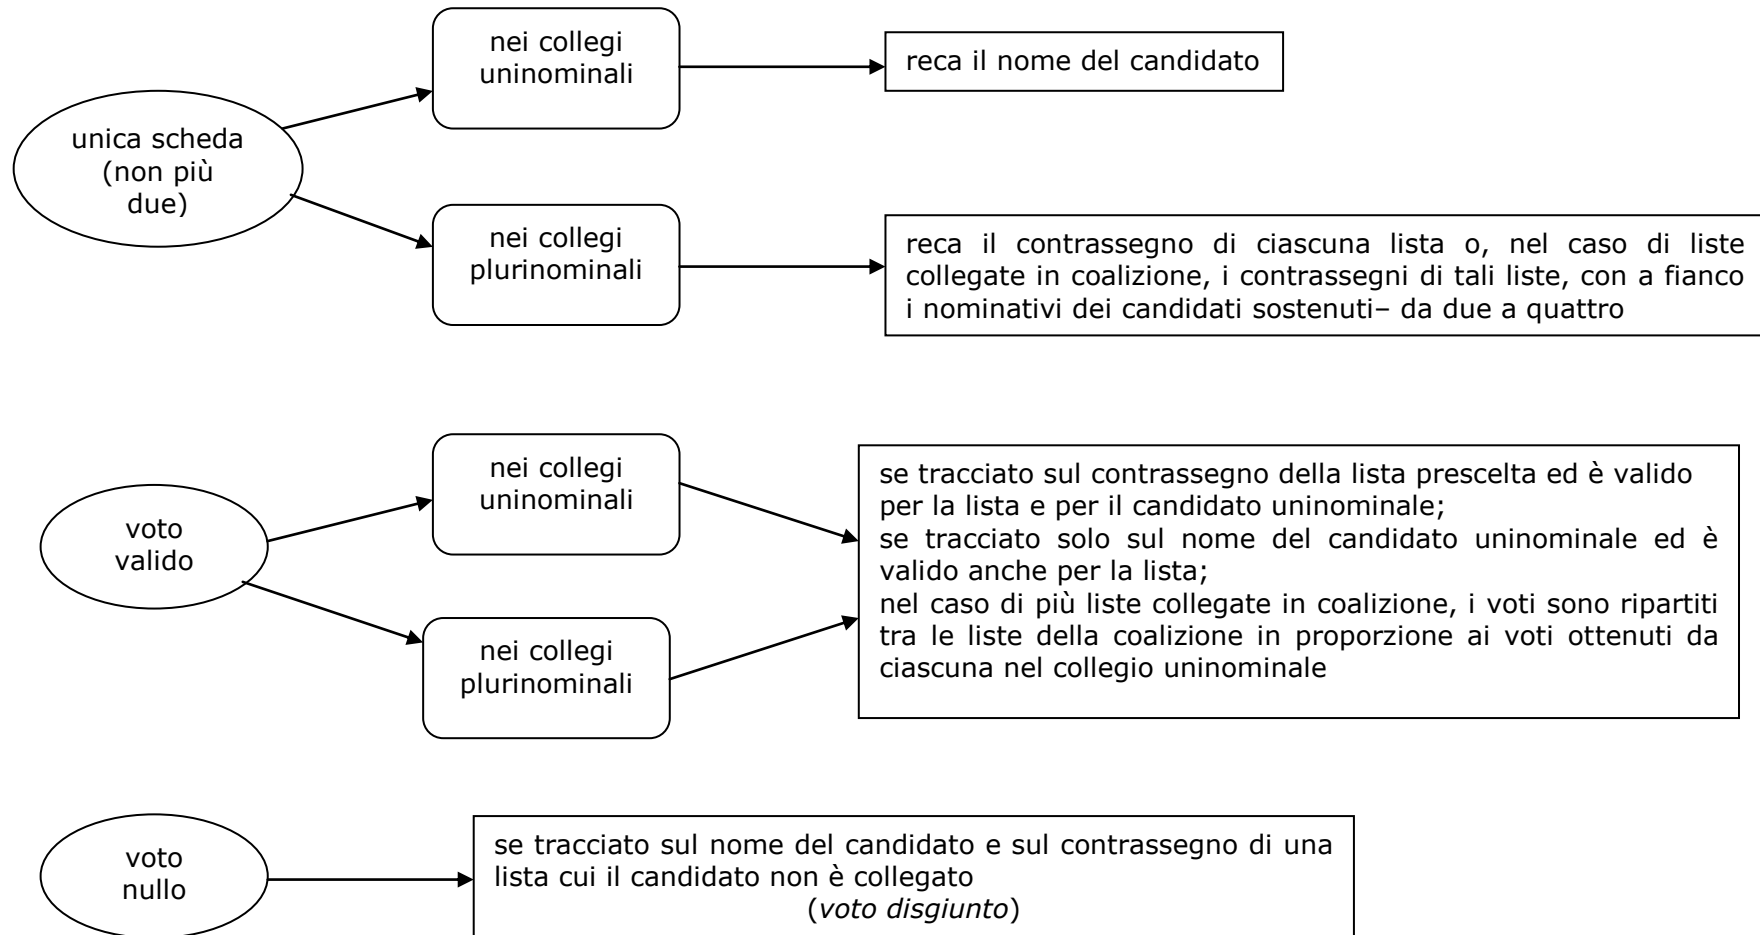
unica scheda (non più due)

nei collegi uninominali

reca il nome del candidato

nei collegi plurinominali

reca il contrassegno di ciascuna lista o, nel caso di liste collegate in coalizione, i contrassegni di tali liste, con a fianco i nominativi dei candidati sostenuti– da due a quattro

voto valido

nei collegi uninominali

nei collegi plurinominali

se tracciato sul contrassegno della lista prescelta ed è valido per la lista e per il candidato uninominale;
se tracciato solo sul nome del candidato uninominale ed è valido anche per la lista;
nel caso di più liste collegate in coalizione, i voti sono ripartiti tra le liste della coalizione in proporzione ai voti ottenuti da ciascuna nel collegio uninominale

voto nullo

se tracciato sul nome del candidato e sul contrassegno di una lista cui il candidato non è collegato
(*voto disgiunto*)